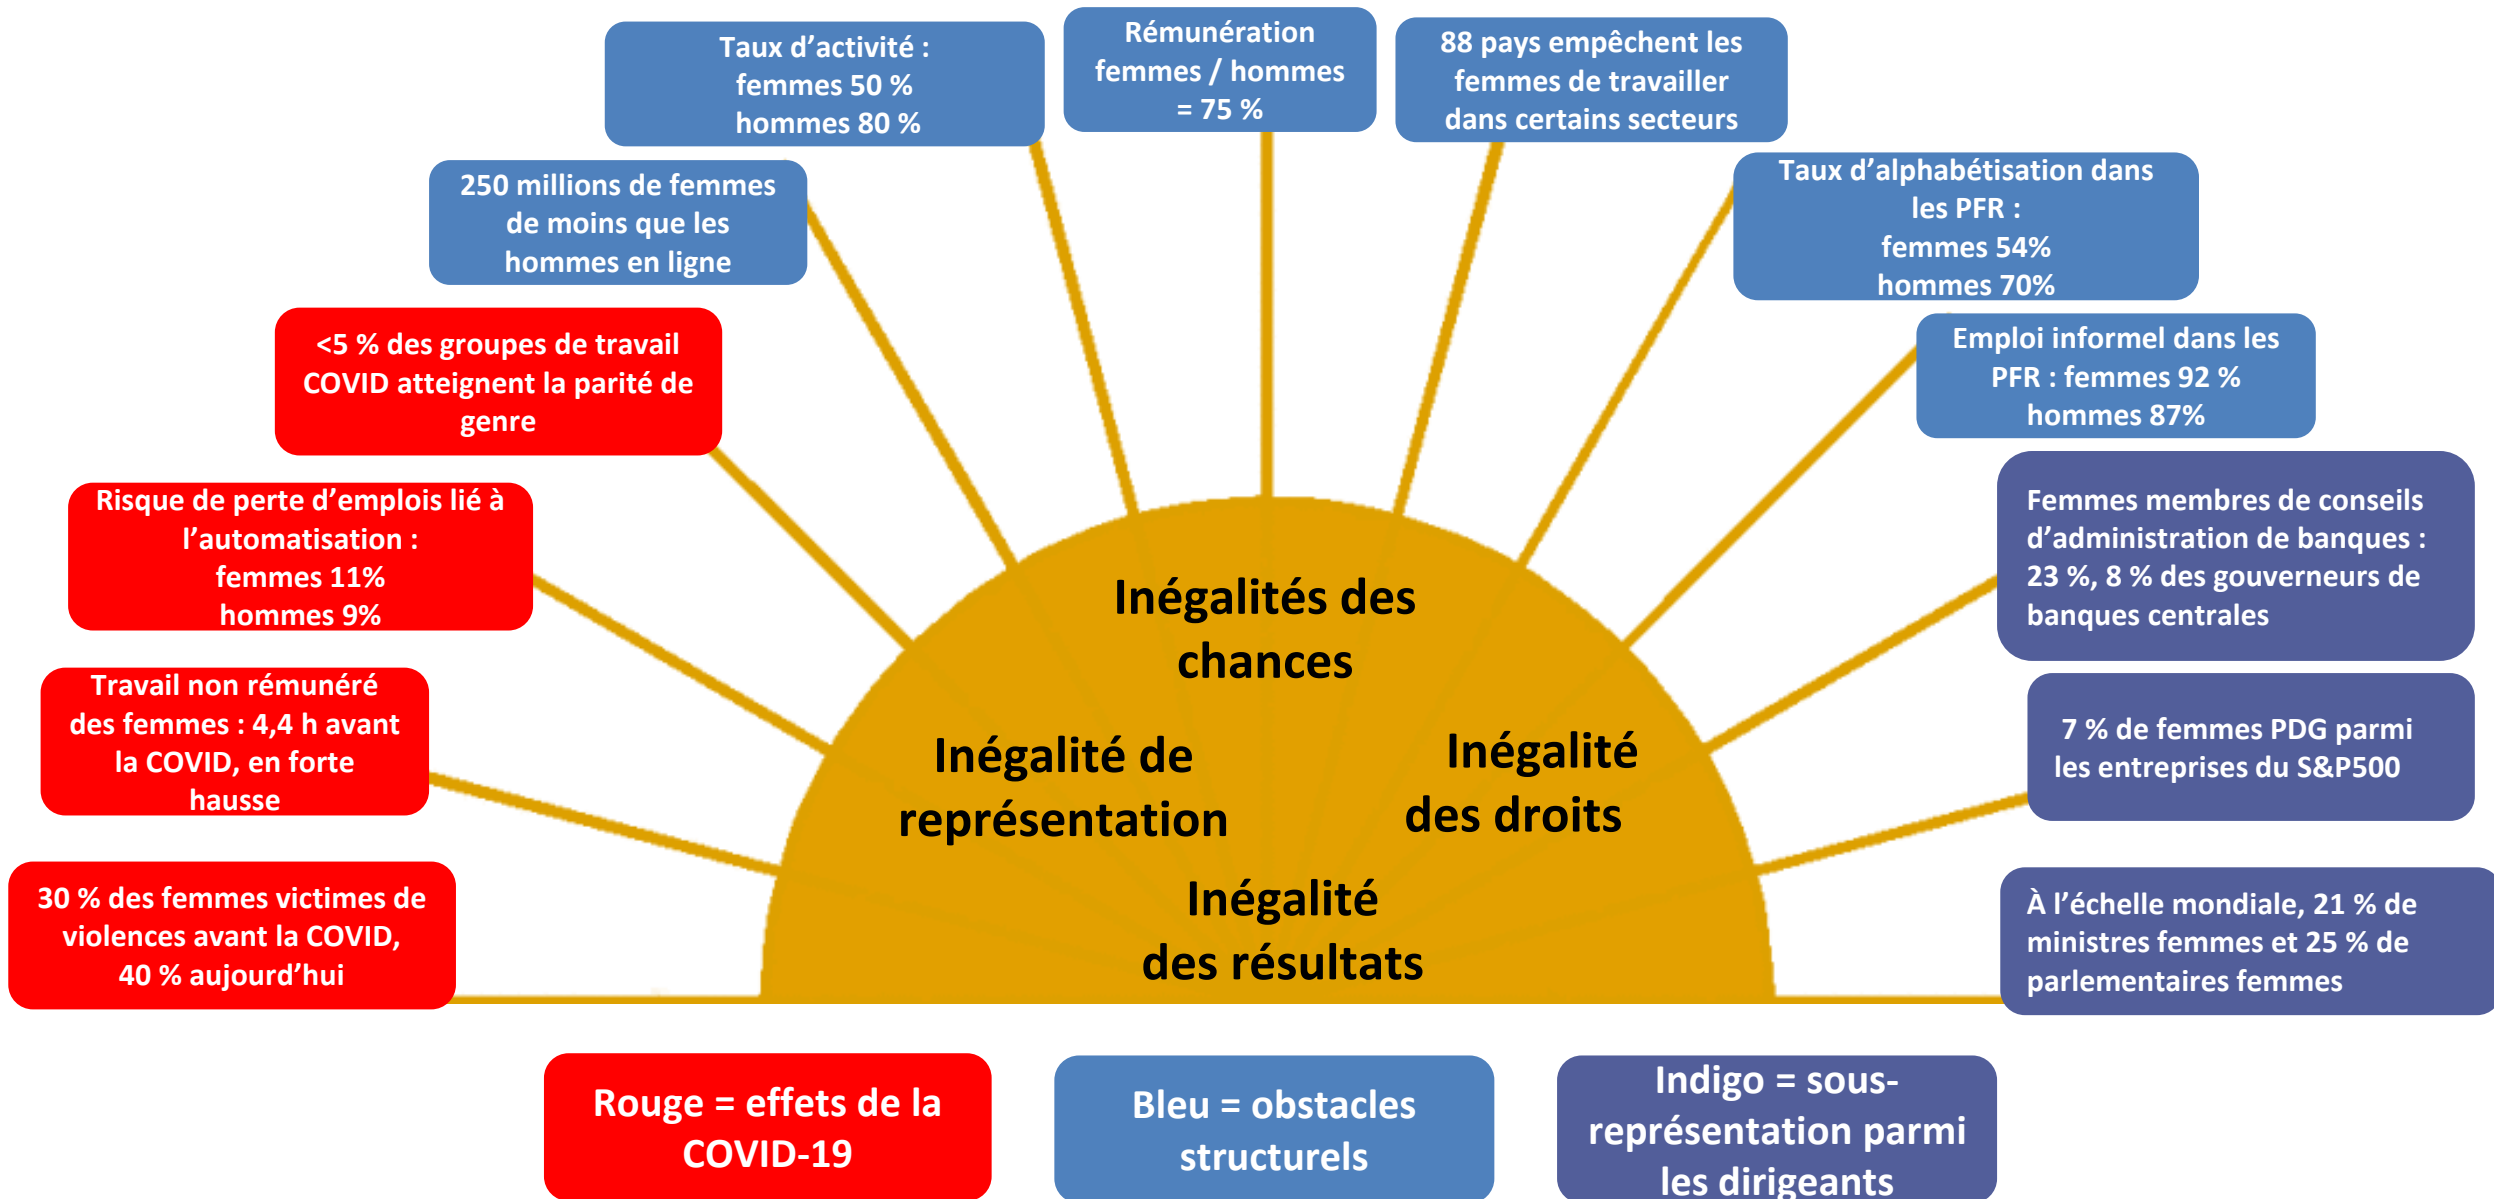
Taux d’activité : femmes 50 % hommes 80 %

Rémunération femmes / hommes = 75 %

88 pays empêchent les femmes de travailler dans certains secteurs

250 millions de femmes de moins que les hommes en ligne

Taux d’alphabétisation dans les PFR : femmes 54% hommes 70%

<5 % des groupes de travail COVID atteignent la parité de genre

Emploi informel dans les PFR : femmes 92 % hommes 87%

Risque de perte d’emplois lié à l’automatisation : femmes 11% hommes 9%

Femmes membres de conseils d’administration de banques : 23 %, 8 % des gouverneurs de banques centrales

Inégalités des chances

Inégalité de représentation

Inégalité des droits

Travail non rémunéré des femmes : 4,4 h avant la COVID, en forte hausse

7 % de femmes PDG parmi les entreprises du S&P500

Inégalité des résultats

30 % des femmes victimes de violences avant la COVID, 40 % aujourd’hui

À l’échelle mondiale, 21 % de ministres femmes et 25 % de parlementaires femmes

Rouge = effets de la COVID-19

Bleu = obstacles structurels

Indigo = sous-représentation parmi les dirigeants